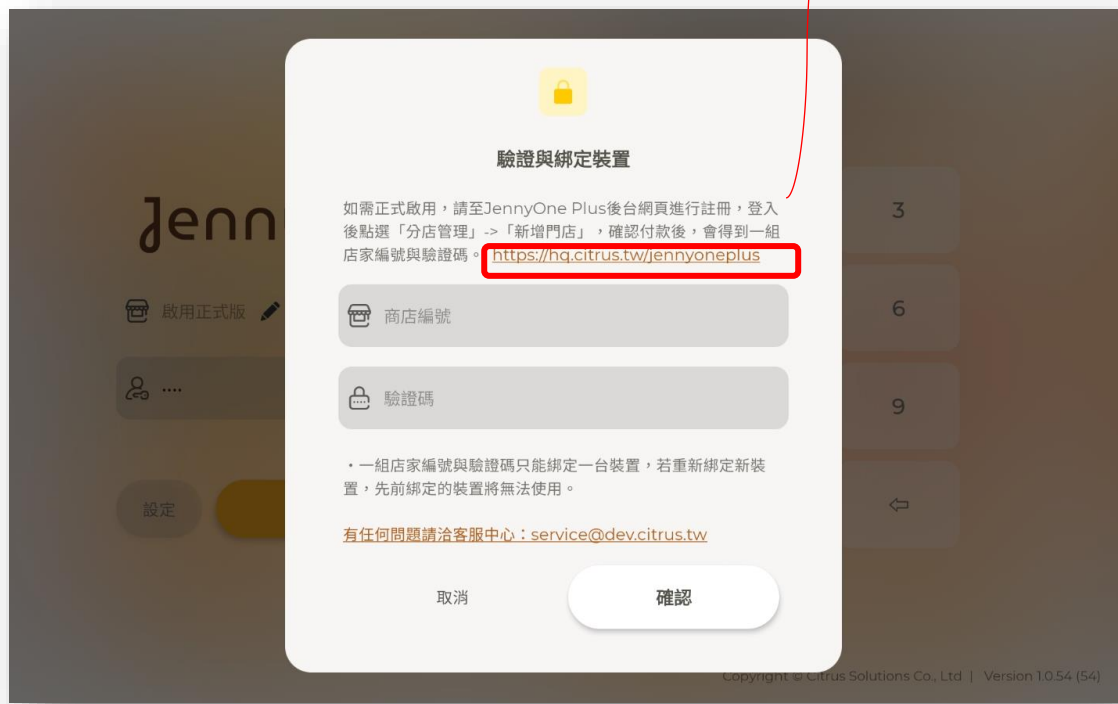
Jenn

啟用正式版

····

設定

3

6

9

驗證與綁定裝置

如需正式啟用，請至JennyOne Plus後台網頁進行註冊，登入後點選「分店管理」->「新增門店」，確認付款後，會得到一組店家編號與驗證碼。https://hq.citrus.tw/jennyoneplus

商店編號

驗證碼

・一組店家編號與驗證碼只能綁定一台裝置，若重新綁定新裝置，先前綁定的裝置將無法使用。

有任何問題請洽客服中心：service@dev.citrus.tw

取消

確認

Copyright © Citrus Solutions Co., Ltd | Version 1.0.54 (54)